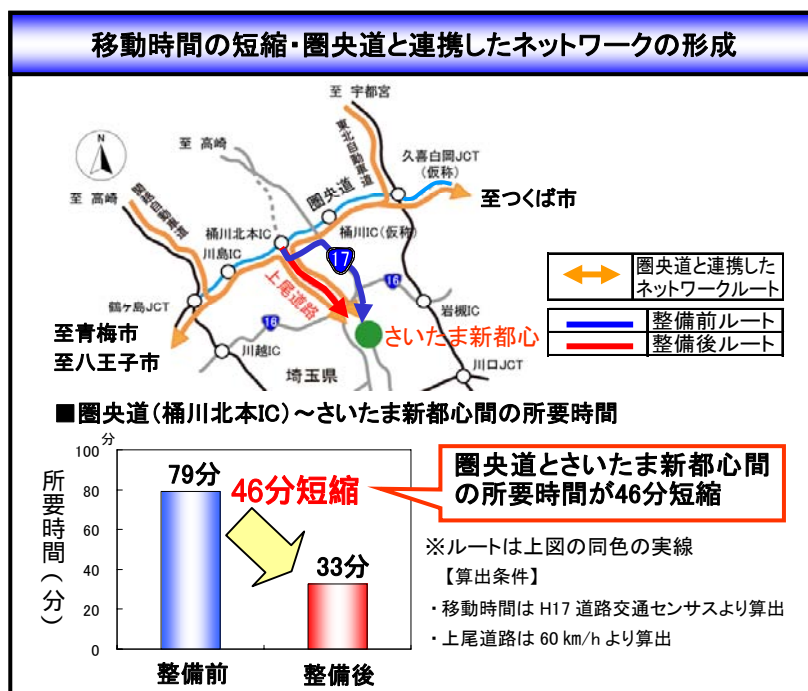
移動時間の短縮・圏央道と連携したネットワークの形成

至 宇都宮

至 高崎

至 高崎

東北自動車道

関越自動車道

圏央道

久喜白岡JCT
(仮称)

至つくば市

桶川北本IC

桶川IC(仮称)

川島IC

17

16

上尾道路

鶴ヶ島JCT

16

岩槻IC

さいたま新都心

至青梅市
至八王子市

川越IC

川口JCT

埼玉県

| ⟷ | 圏央道と連携したネットワークルート |
|---|---|
| | 整備前ルート |
| | 整備後ルート |

■圏央道(桶川北本IC)～さいたま新都心間の所要時間

分
100
80
60
40
20
0

所要時間(分)

79分

46分短縮

33分

整備前

整備後

圏央道とさいたま新都心間の所要時間が46分短縮

※ルートは上図の同色の実線

【算出条件】

・移動時間は H17 道路交通センサスより算出

・上尾道路は 60 km/h より算出